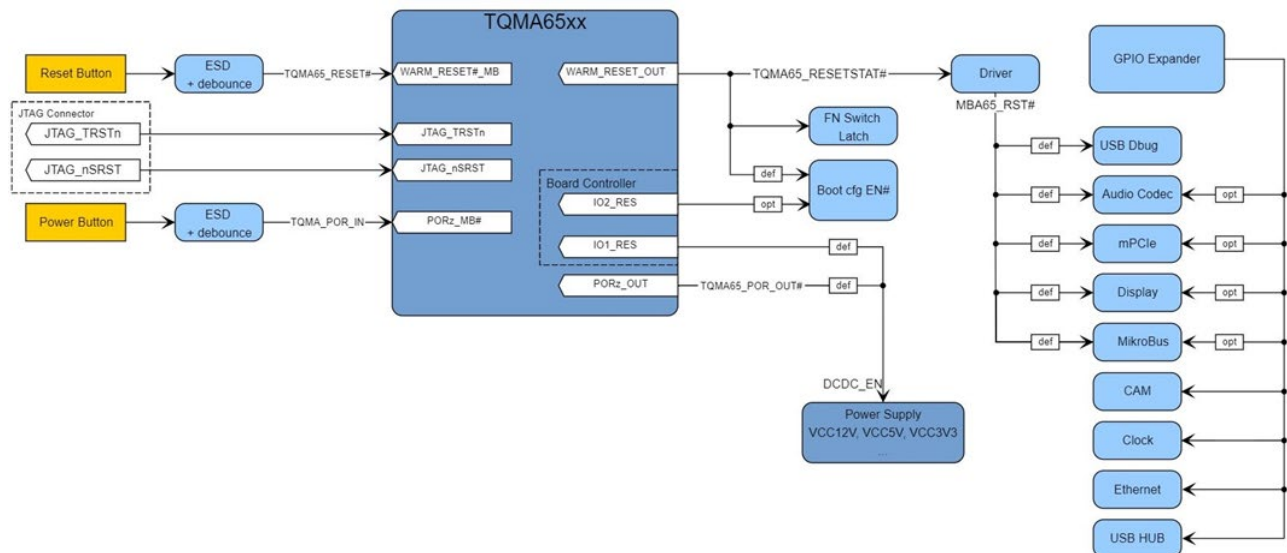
TQMA65xx

Reset Button

ESD
+ debounce

TQMA65_RESET#

WARM_RESET#_MB

WARM_RESET_OUT

TQMA65_RESETSTAT#

Driver

MBA65_RST#

GPIO Expander

JTAG Connector

JTAG_TRSTn

JTAG_TRSTn

JTAG_nSRST

JTAG_nSRST

FN Switch
Latch

def

Boot cfg EN#

Board Controller

IO2_RES

opt

IO1_RES

def

Power Button

ESD
+ debounce

TQMA_POR_IN

PORz_MB#

PORz_OUT

TQMA65_POR_OUT#

def

DCDC_EN

Power Supply
VCC12V, VCC5V, VCC3V3
...

def

USB Dbug

def

Audio Codec

opt

def

mPCIe

opt

def

Display

opt

def

MikroBus

opt

CAM

Clock

Ethernet

USB HUB